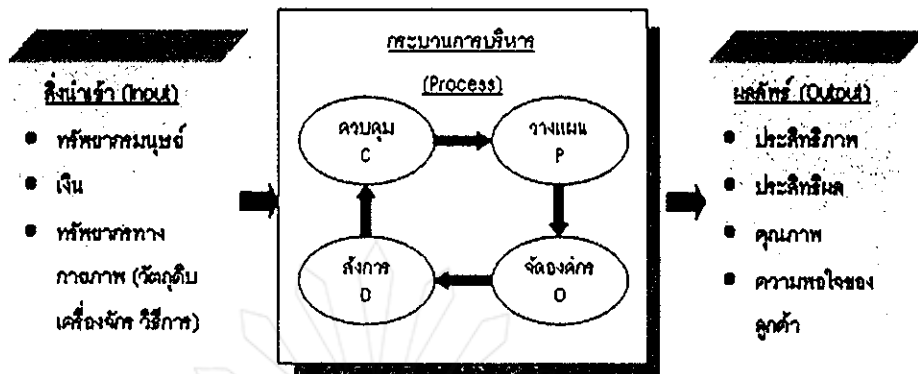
สิ่งนำเข้า (Input)

- ทรัพยากรมนุษย์
- เงิน
- ทรัพยากรทางกายภาพ (วัตถุดิบ เครื่องจักร วิธีการ)

กระบวนการบริหาร

(Process)

ควบคุม C

วางแผน P

สั่งการ D

จัดองค์กร O

ผลลัพธ์ (Output)

- ประสิทธิภาพ
- ประสิทธิผล
- คุณภาพ
- ความพอใจของลูกค้า